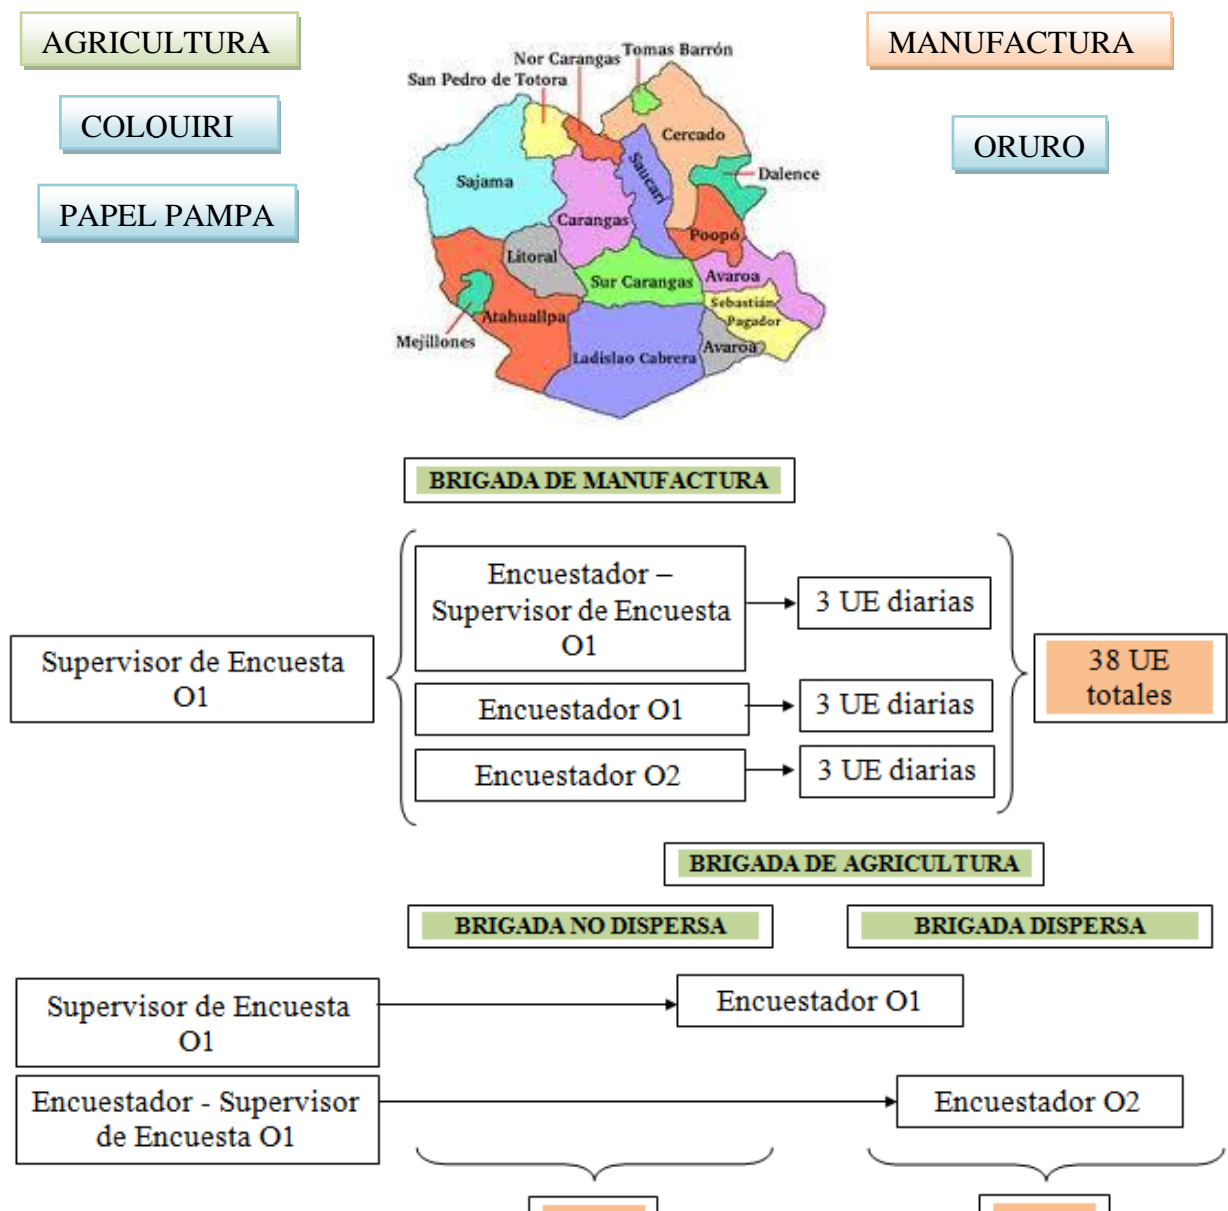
AGRICULTURA

COLOUIRI

PAPEL PAMPA

Nor Carangas
Tomas Barrón
San Pedro de Totora
Cercado
Saucari
Sajama
Dalence
Carangas
Poopó
Litoral
Sur Carangas
Avaroa
Sebastián Pagador
Atahuallpa
Mejillones
Ladislao Cabrera
Avaroa

MANUFACTURA

ORURO

BRIGADA DE MANUFACTURA

Supervisor de Encuesta O1

Encuestador – Supervisor de Encuesta O1

3 UE diarias

Encuestador O1

3 UE diarias

Encuestador O2

3 UE diarias

38 UE totales

BRIGADA DE AGRICULTURA

BRIGADA NO DISPERSA

BRIGADA DISPERSA

Supervisor de Encuesta O1

Encuestador O1

Encuestador - Supervisor de Encuesta O1

Encuestador O2